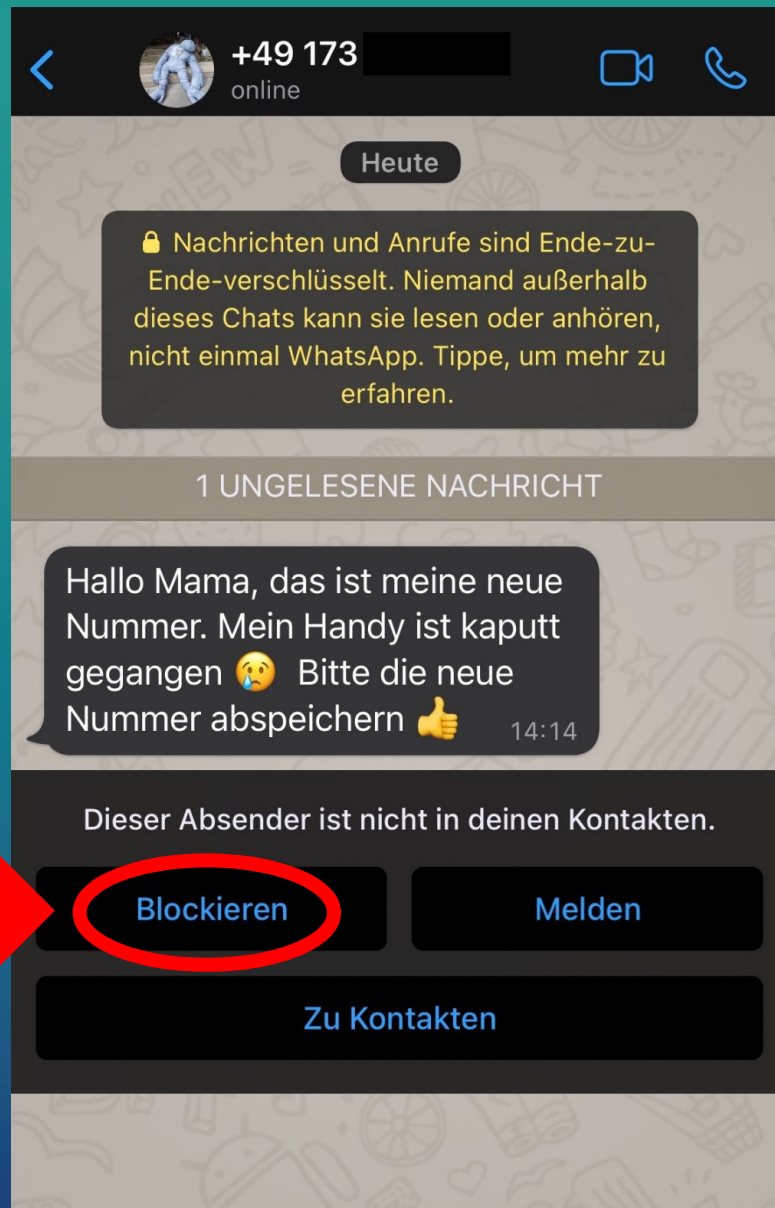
+49 173 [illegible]
online

Heute

Nachrichten und Anrufe sind Ende-zu-Ende-verschlüsselt. Niemand außerhalb dieses Chats kann sie lesen oder anhören, nicht einmal WhatsApp. Tippe, um mehr zu erfahren.

1 UNGELESENE NACHRICHT

Hallo Mama, das ist meine neue Nummer. Mein Handy ist kaputt gegangen 😢 Bitte die neue Nummer abspeichern 👍 14:14

Dieser Absender ist nicht in deinen Kontakten.

Blockieren

Melden

Zu Kontakten